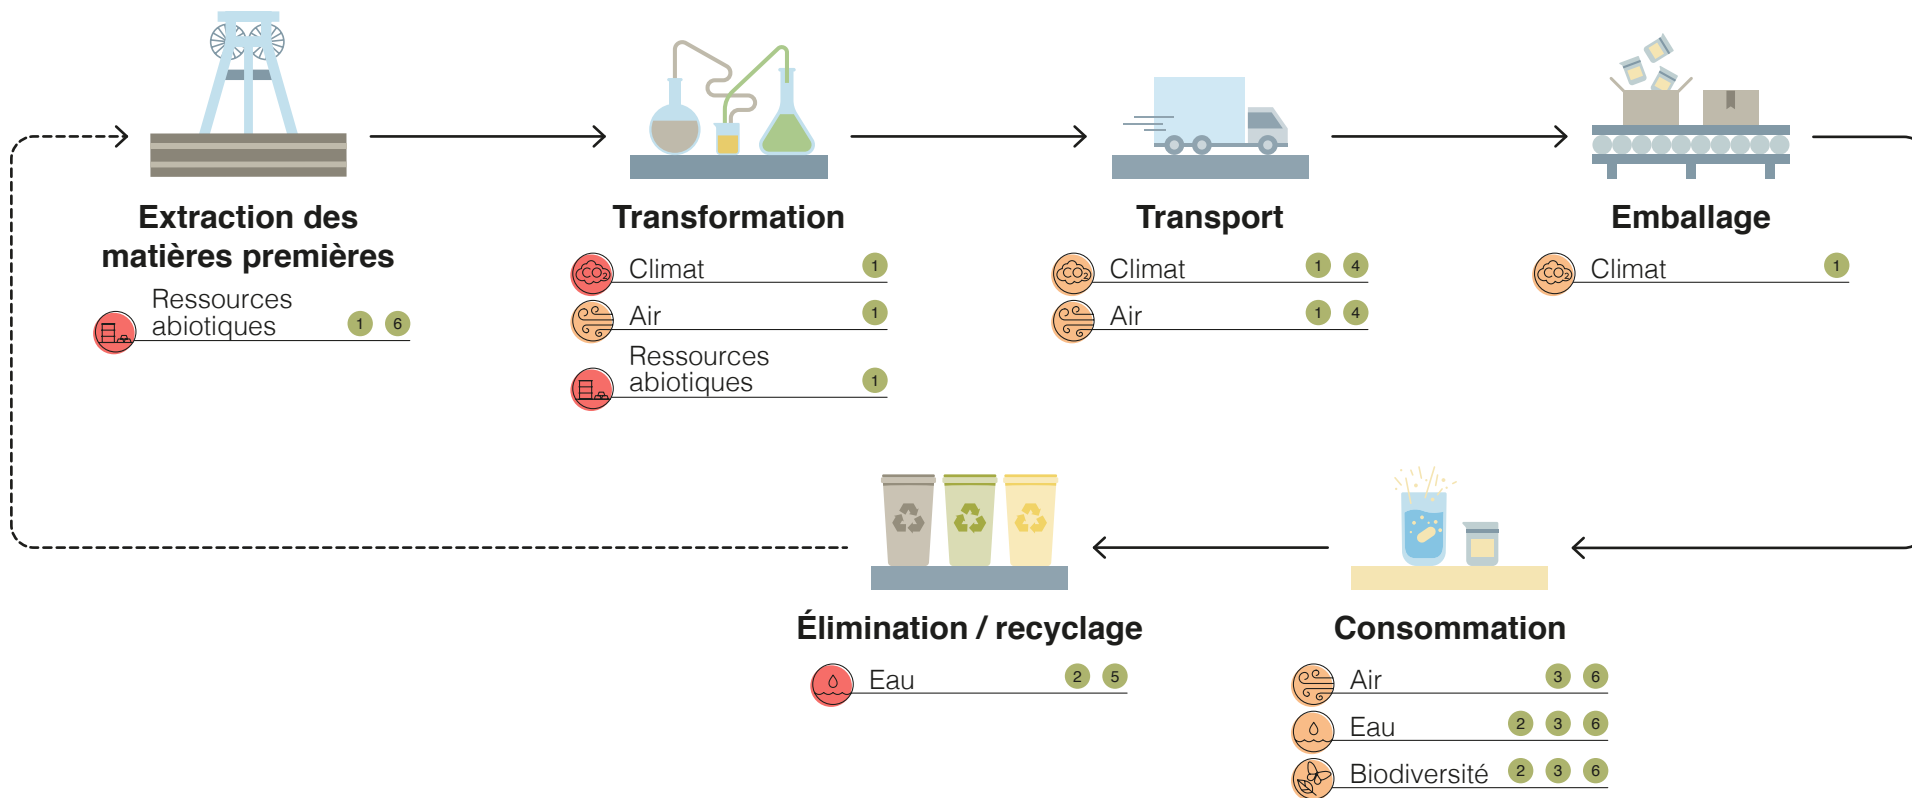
Extraction des matières premières
Ressources abiotiques 1 6

Transformation
Climat 1
Air 1
Ressources abiotiques 1

Transport
Climat 1 4
Air 1 4

Emballage
Climat 1

Élimination / recyclage
Eau 2 5

Consommation
Air 3 6
Eau 2 3 6
Biodiversité 2 3 6